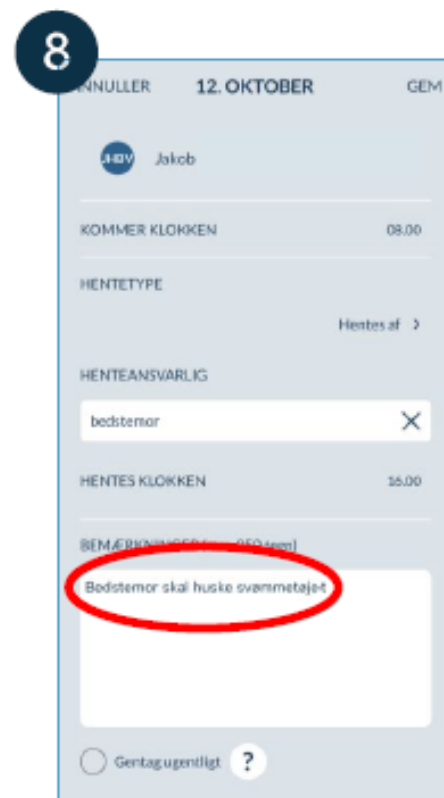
8

ANNULLER 12. OKTOBER GEM

JHBV Jakob

KOMMER KLOKKEN 08.00

HENTETYPE

Hentes af >

HENTEANSVARLIG

bedstemor

HENTES KLOKKEN 16.00

BEMÆRKNINGER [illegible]

Bedstemor skal huske svømmetøjet

Gentag ugentligt ?